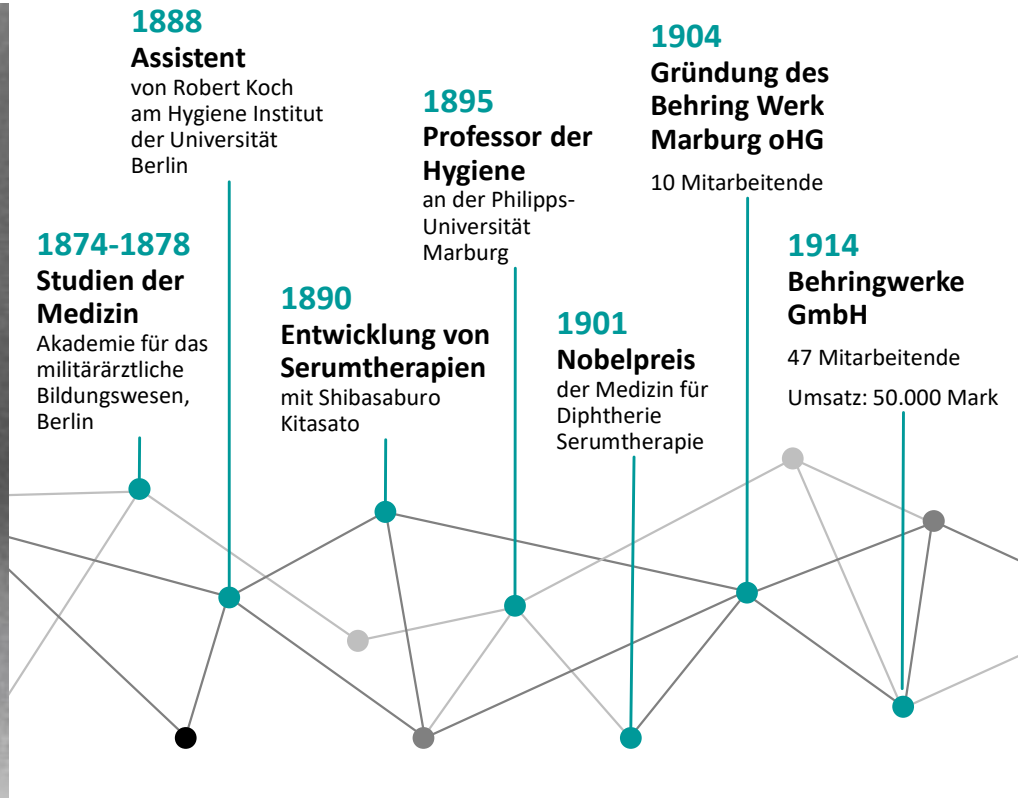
1874-1878
Studien der Medizin
Akademie für das militärärztliche Bildungswesen, Berlin

1888
Assistent
von Robert Koch am Hygiene Institut der Universität Berlin

1890
Entwicklung von Serumtherapien
mit Shibasaburo Kitasato

1895
Professor der Hygiene
an der Philipps-Universität Marburg

1901
Nobelpreis
der Medizin für Diphtherie Serumtherapie

1904
Gründung des Behring Werk Marburg oHG
10 Mitarbeitende

1914
Behringwerke GmbH
47 Mitarbeitende
Umsatz: 50.000 Mark